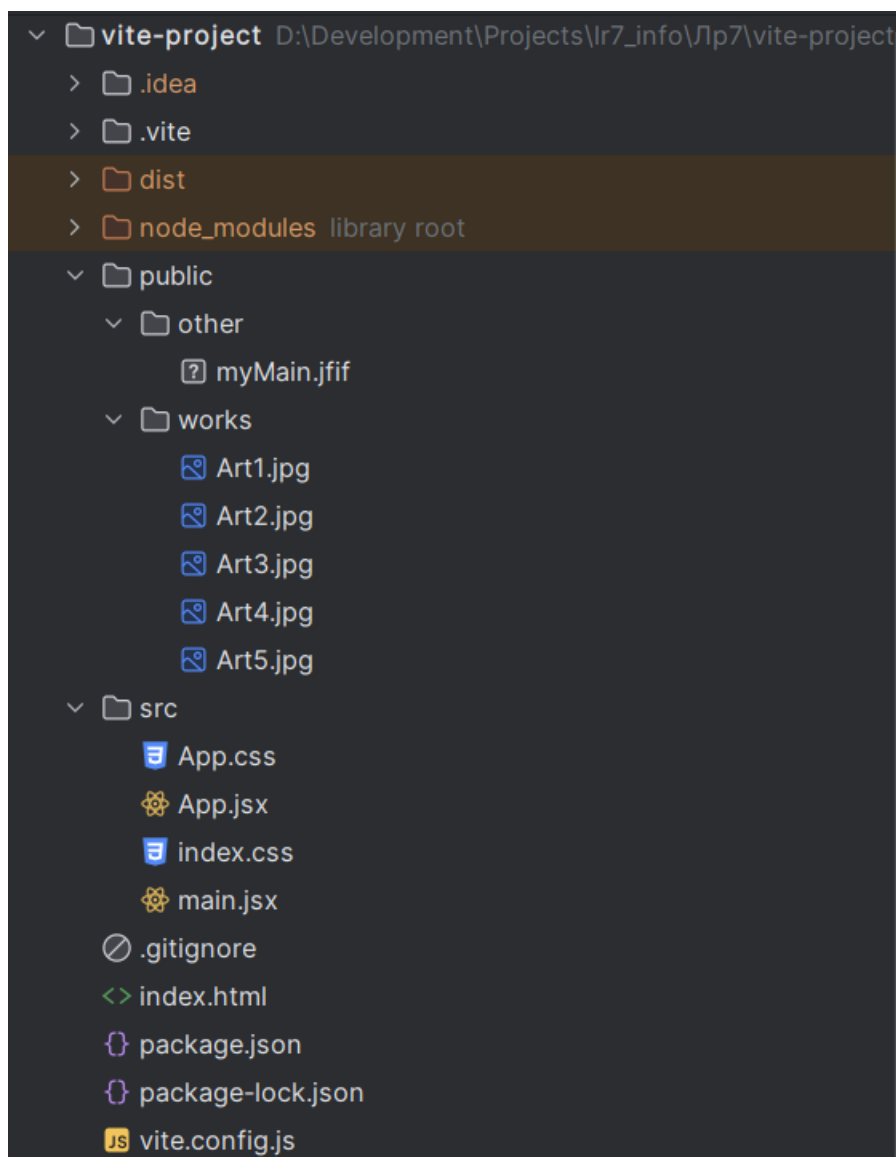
vite-project D:\Development\Projects\lr7_info\Лр7\vite-project
.idea
.vite
dist
node_modules library root
public
other
myMain.jfif
works
Art1.jpg
Art2.jpg
Art3.jpg
Art4.jpg
Art5.jpg
src
App.css
App.jsx
index.css
main.jsx
.gitignore
index.html
package.json
package-lock.json
JS vite.config.js